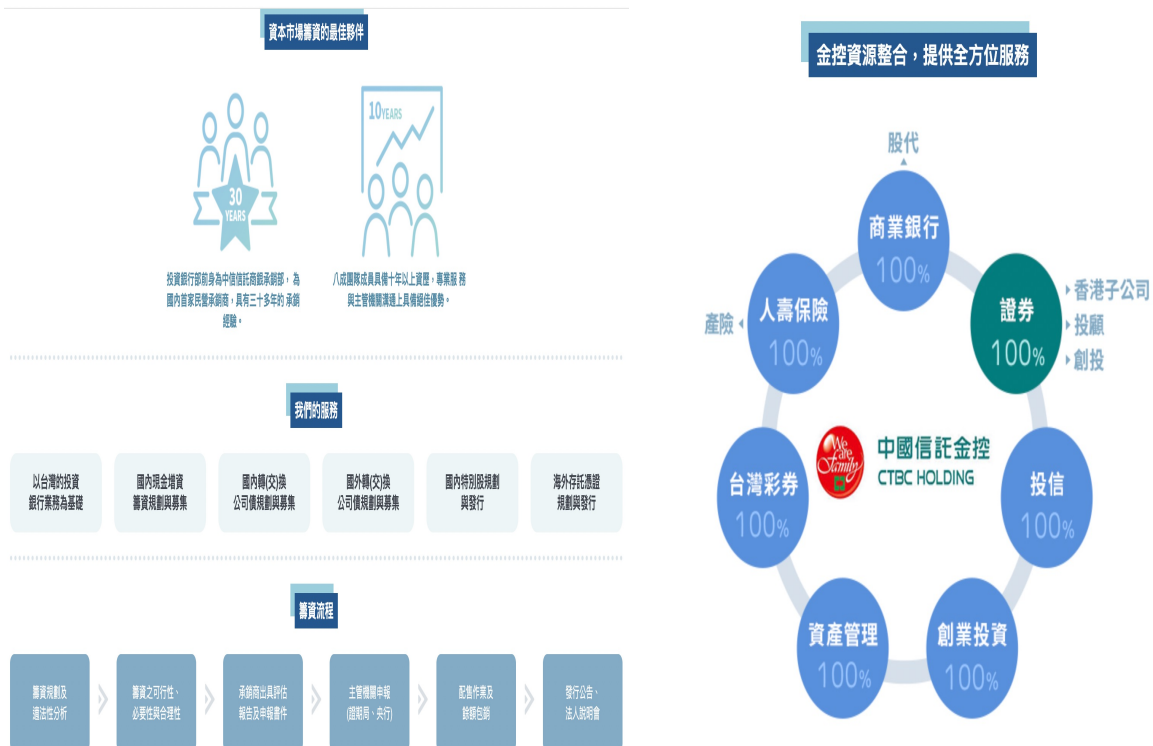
資本市場籌資的最佳夥伴

30 YEARS

投資銀行部前身為中信信託商銀承銷部，為國內首家民營承銷商，具有三十多年的 承銷經驗。

10 YEARS

八成團隊成員具備十年以上資歷，專業服 務與主管機關溝通上具備絕佳優勢。

我們的服務

以台灣的投資銀行業務為基礎

國內現金增資籌資規劃與募集

國內轉(交)換公司債規劃與募集

國外轉(交)換公司債規劃與募集

國內特別股規劃與發行

海外存託憑證規劃與發行

籌資流程

籌資規劃及適法性分析

籌資之可行性、必要性與合理性

承銷商出具評估報告及申報書件

主管機關申報(證期局、央行)

配售作業及銷額包銷

發行公告、法人說明會

金控資源整合，提供全方位服務

股代

商業銀行 100%

證券 100%

香港子公司

投顧

創投

人壽保險 100%

產險

中國信託金控 CTBC HOLDING

We are family

台灣彩券 100%

投信 100%

資產管理 100%

創業投資 100%